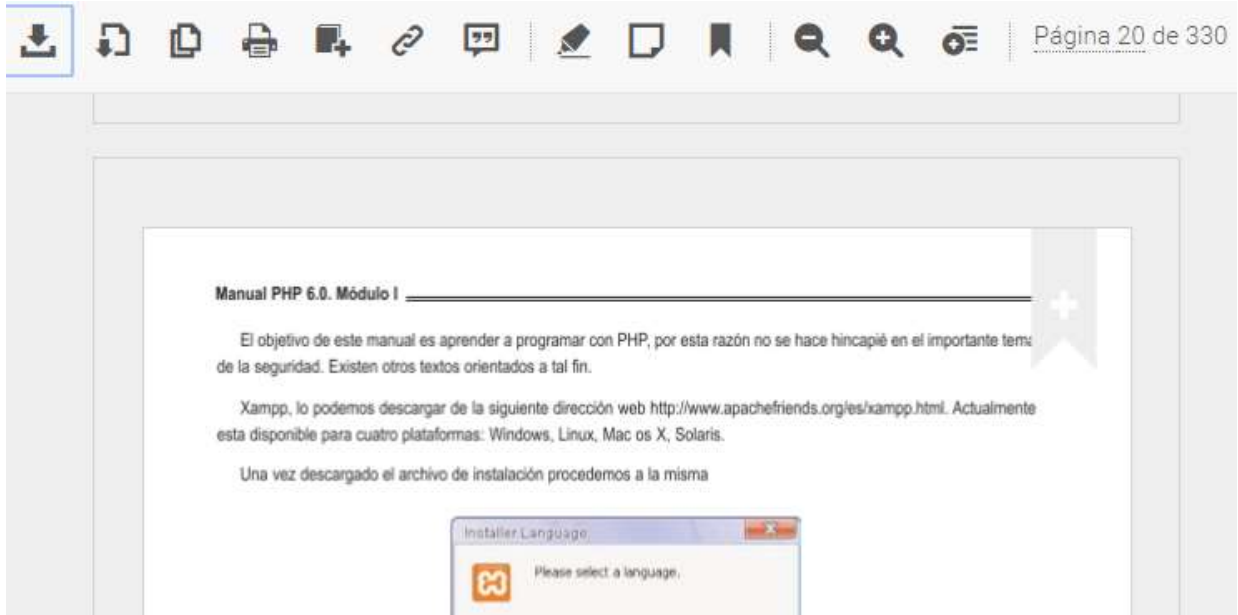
Página 20 de 330

Manual PHP 6.0. Módulo I

El objetivo de este manual es aprender a programar con PHP, por esta razón no se hace hincapié en el importante tema de la seguridad. Existen otros textos orientados a tal fin.

Xampp, lo podemos descargar de la siguiente dirección web http://www.apachefriends.org/es/xampp.html. Actualmente esta disponible para cuatro plataformas: Windows, Linux, Mac os X, Solaris.

Una vez descargado el archivo de instalación procedemos a la misma

Installer Language

Please select a language.